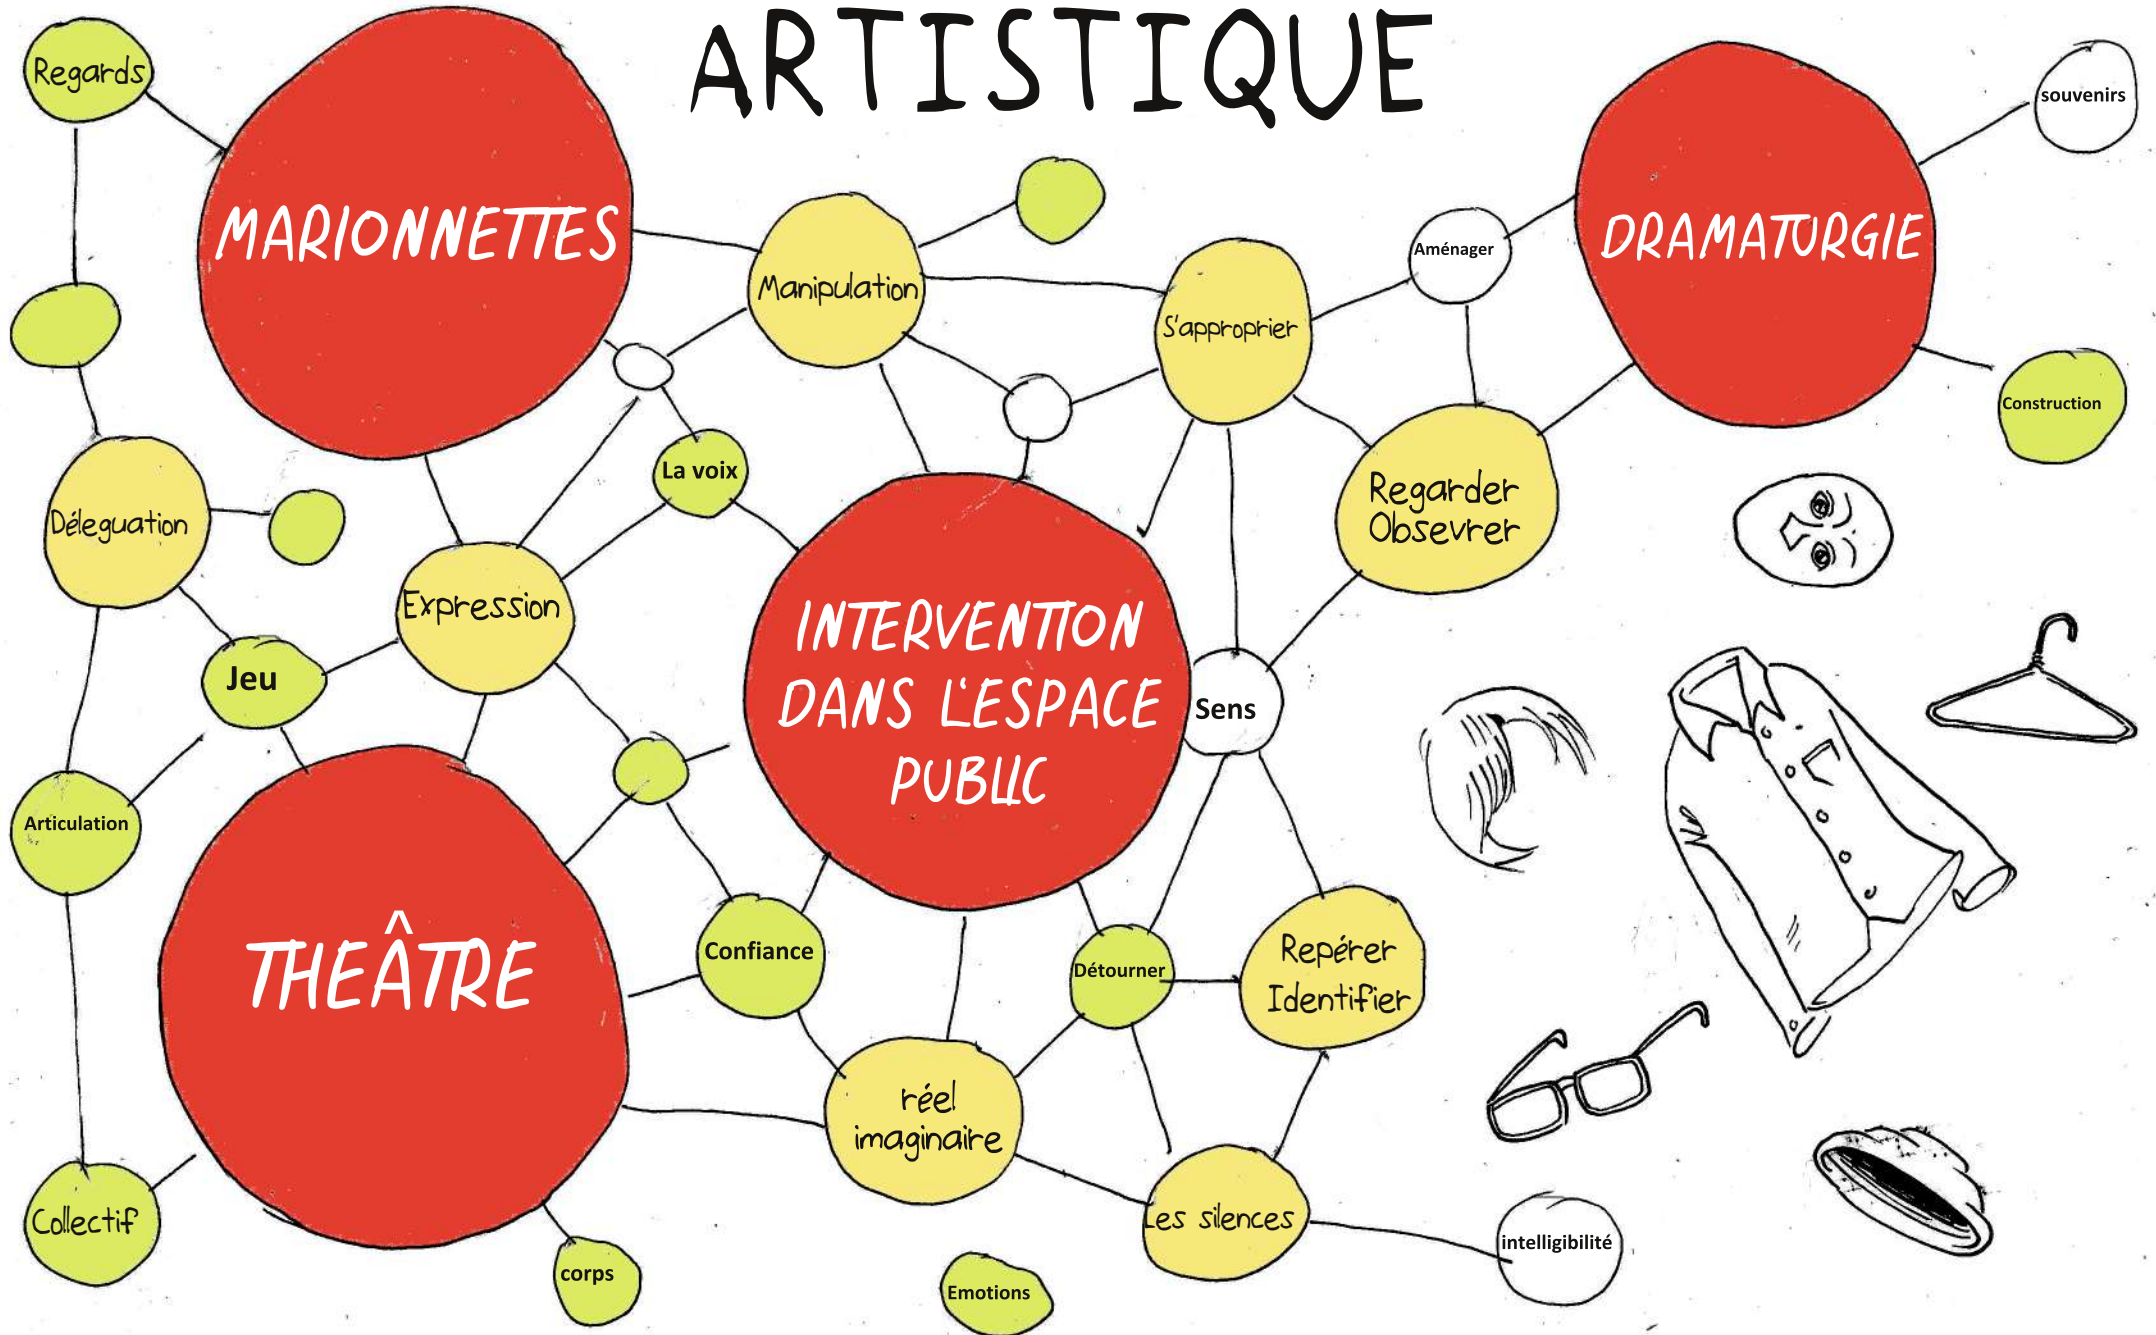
ARTISTIQUE

Regards

MARIONNETTES

Manipulation

S'approprier

Aménager

DRAMATURGIE

souvenirs

Construction

Déleguation

La voix

Regarder Obsevrer

Expression

Jeu

INTERVENTION DANS L'ESPACE PUBLIC

Sens

Articulation

THEÂTRE

Confiance

Détourner

Repérer Identifier

réel imaginaire

Collectif

corps

Emotions

Les silences

intelligibilité